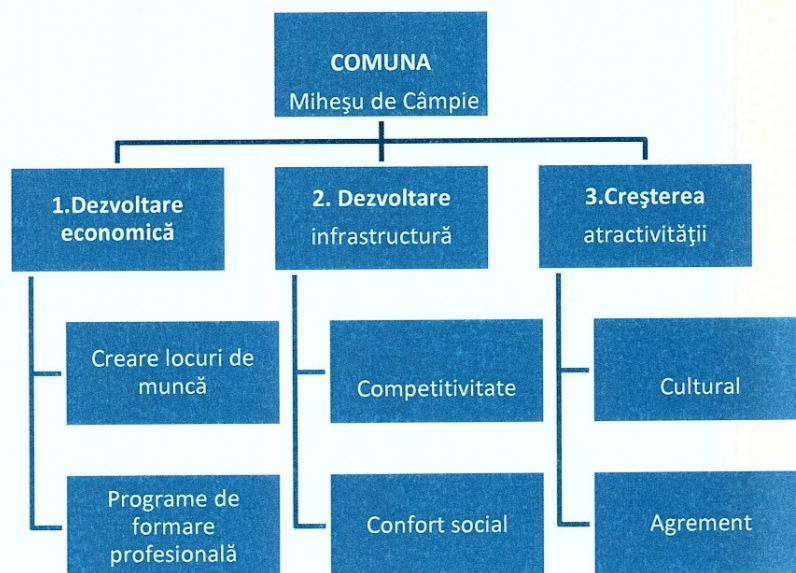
COMUNA
Miheşu de Câmpie

1.Dezvoltare economică

2. Dezvoltare infrastructură

3.Creşterea atractivităţii

Creare locuri de muncă

Programe de formare profesională

Competitivitate

Confort social

Cultural

Agrement